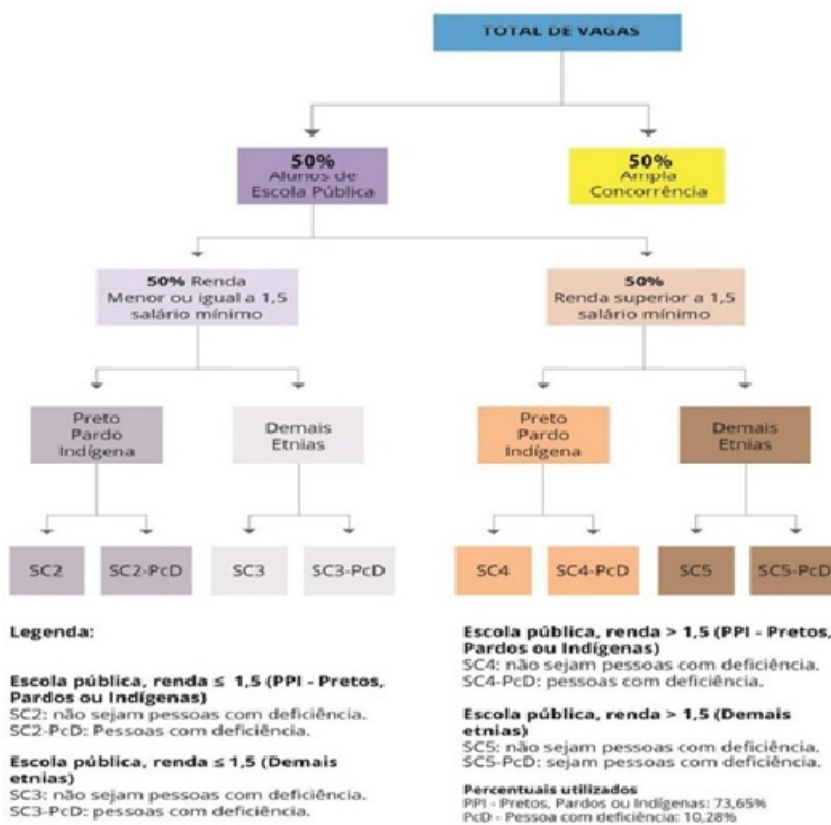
TOTAL DE VAGAS

50%
Alunos de Escola Pública

50%
Ampla Concorrência

50% Renda
Menor ou igual a 1,5 salário mínimo

50%
Renda superior a 1,5 salário mínimo

Preto Pardo Indígena

Demais Etnias

Preto Pardo Indígena

Demais Etnias

SC2

SC2-PcD

SC3

SC3-PcD

SC4

SC4-PcD

SC5

SC5-PcD

Legenda:

Escola pública, renda ≤ 1,5 (PPI - Pretos, Pardos ou Indígenas)
SC2: não sejam pessoas com deficiência.
SC2-PcD: Pessoas com deficiência.

Escola pública, renda ≤ 1,5 (Demais etnias)
SC3: não sejam pessoas com deficiência.
SC3-PcD: pessoas com deficiência.

Escola pública, renda > 1,5 (PPI - Pretos, Pardos ou Indígenas)
SC4: não sejam pessoas com deficiência.
SC4-PcD: pessoas com deficiência.

Escola pública, renda > 1,5 (Demais etnias)
SC5: não sejam pessoas com deficiência.
SC5-PcD: sejam pessoas com deficiência.

Percentuais utilizados
PPI - Pretos, Pardos ou Indígenas: 73,65%
PcD - Pessoa com deficiência: 10,28%